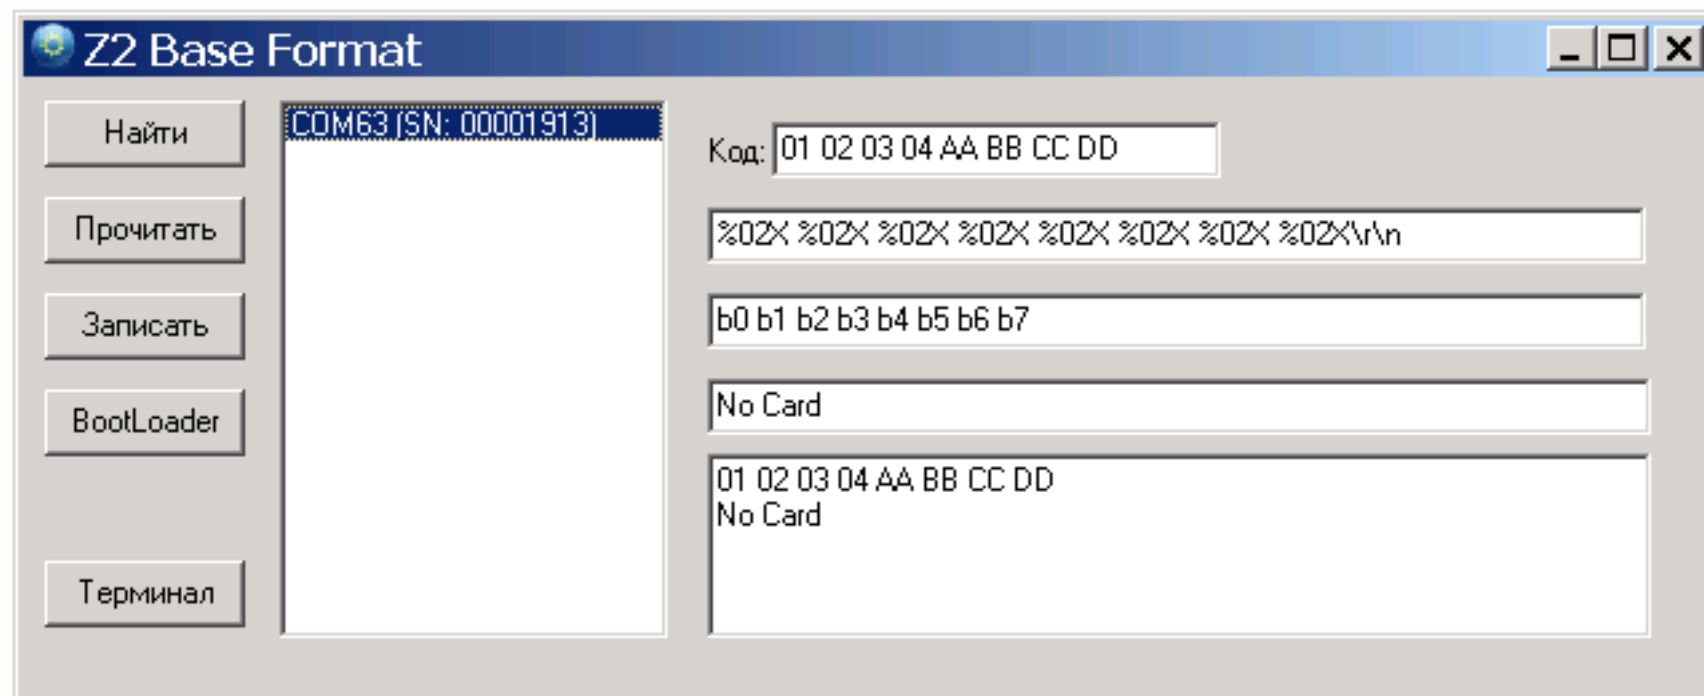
Z2 Base Format

Найти

Прочитать

Записать

BootLoader

Терминал

COM63 (SN: 00001913)

Код: 01 02 03 04 AA BB CC DD

%02X %02X %02X %02X %02X %02X %02X %02X\r\n

b0 b1 b2 b3 b4 b5 b6 b7

No Card

01 02 03 04 AA BB CC DD
No Card